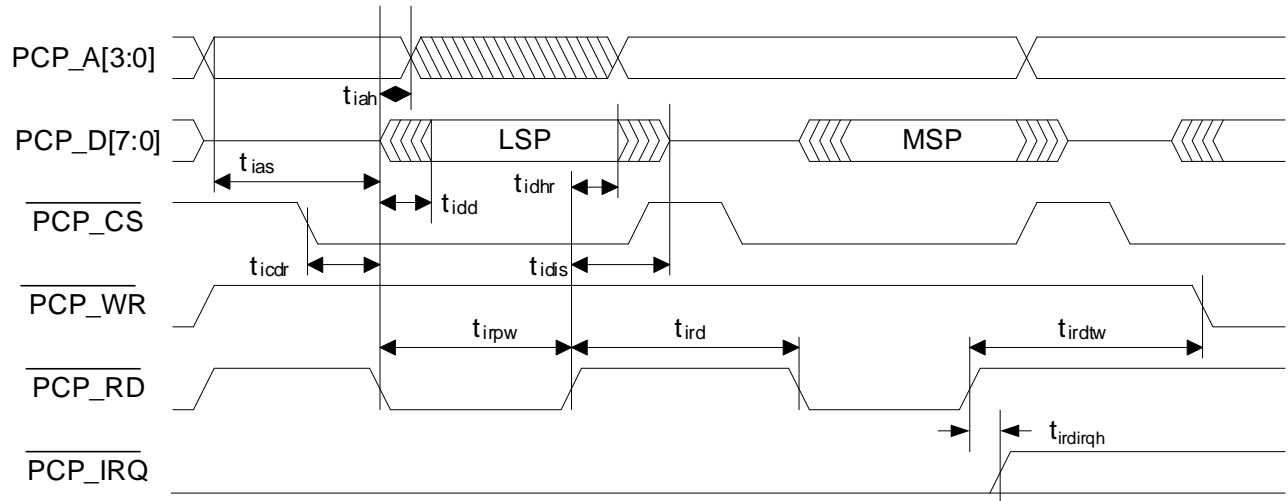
PCP_A[3:0]

$t_{iah}$

PCP_D[7:0]

LSP

MSP

$t_{ias}$

$t_{idhr}$

$\overline{PCP\_CS}$

$t_{idd}$

$t_{icdr}$

$t_{idis}$

$\overline{PCP\_WR}$

$t_{irpw}$

$t_{ird}$

$t_{irdtw}$

$\overline{PCP\_RD}$

$t_{irdirqh}$

$\overline{PCP\_IRQ}$